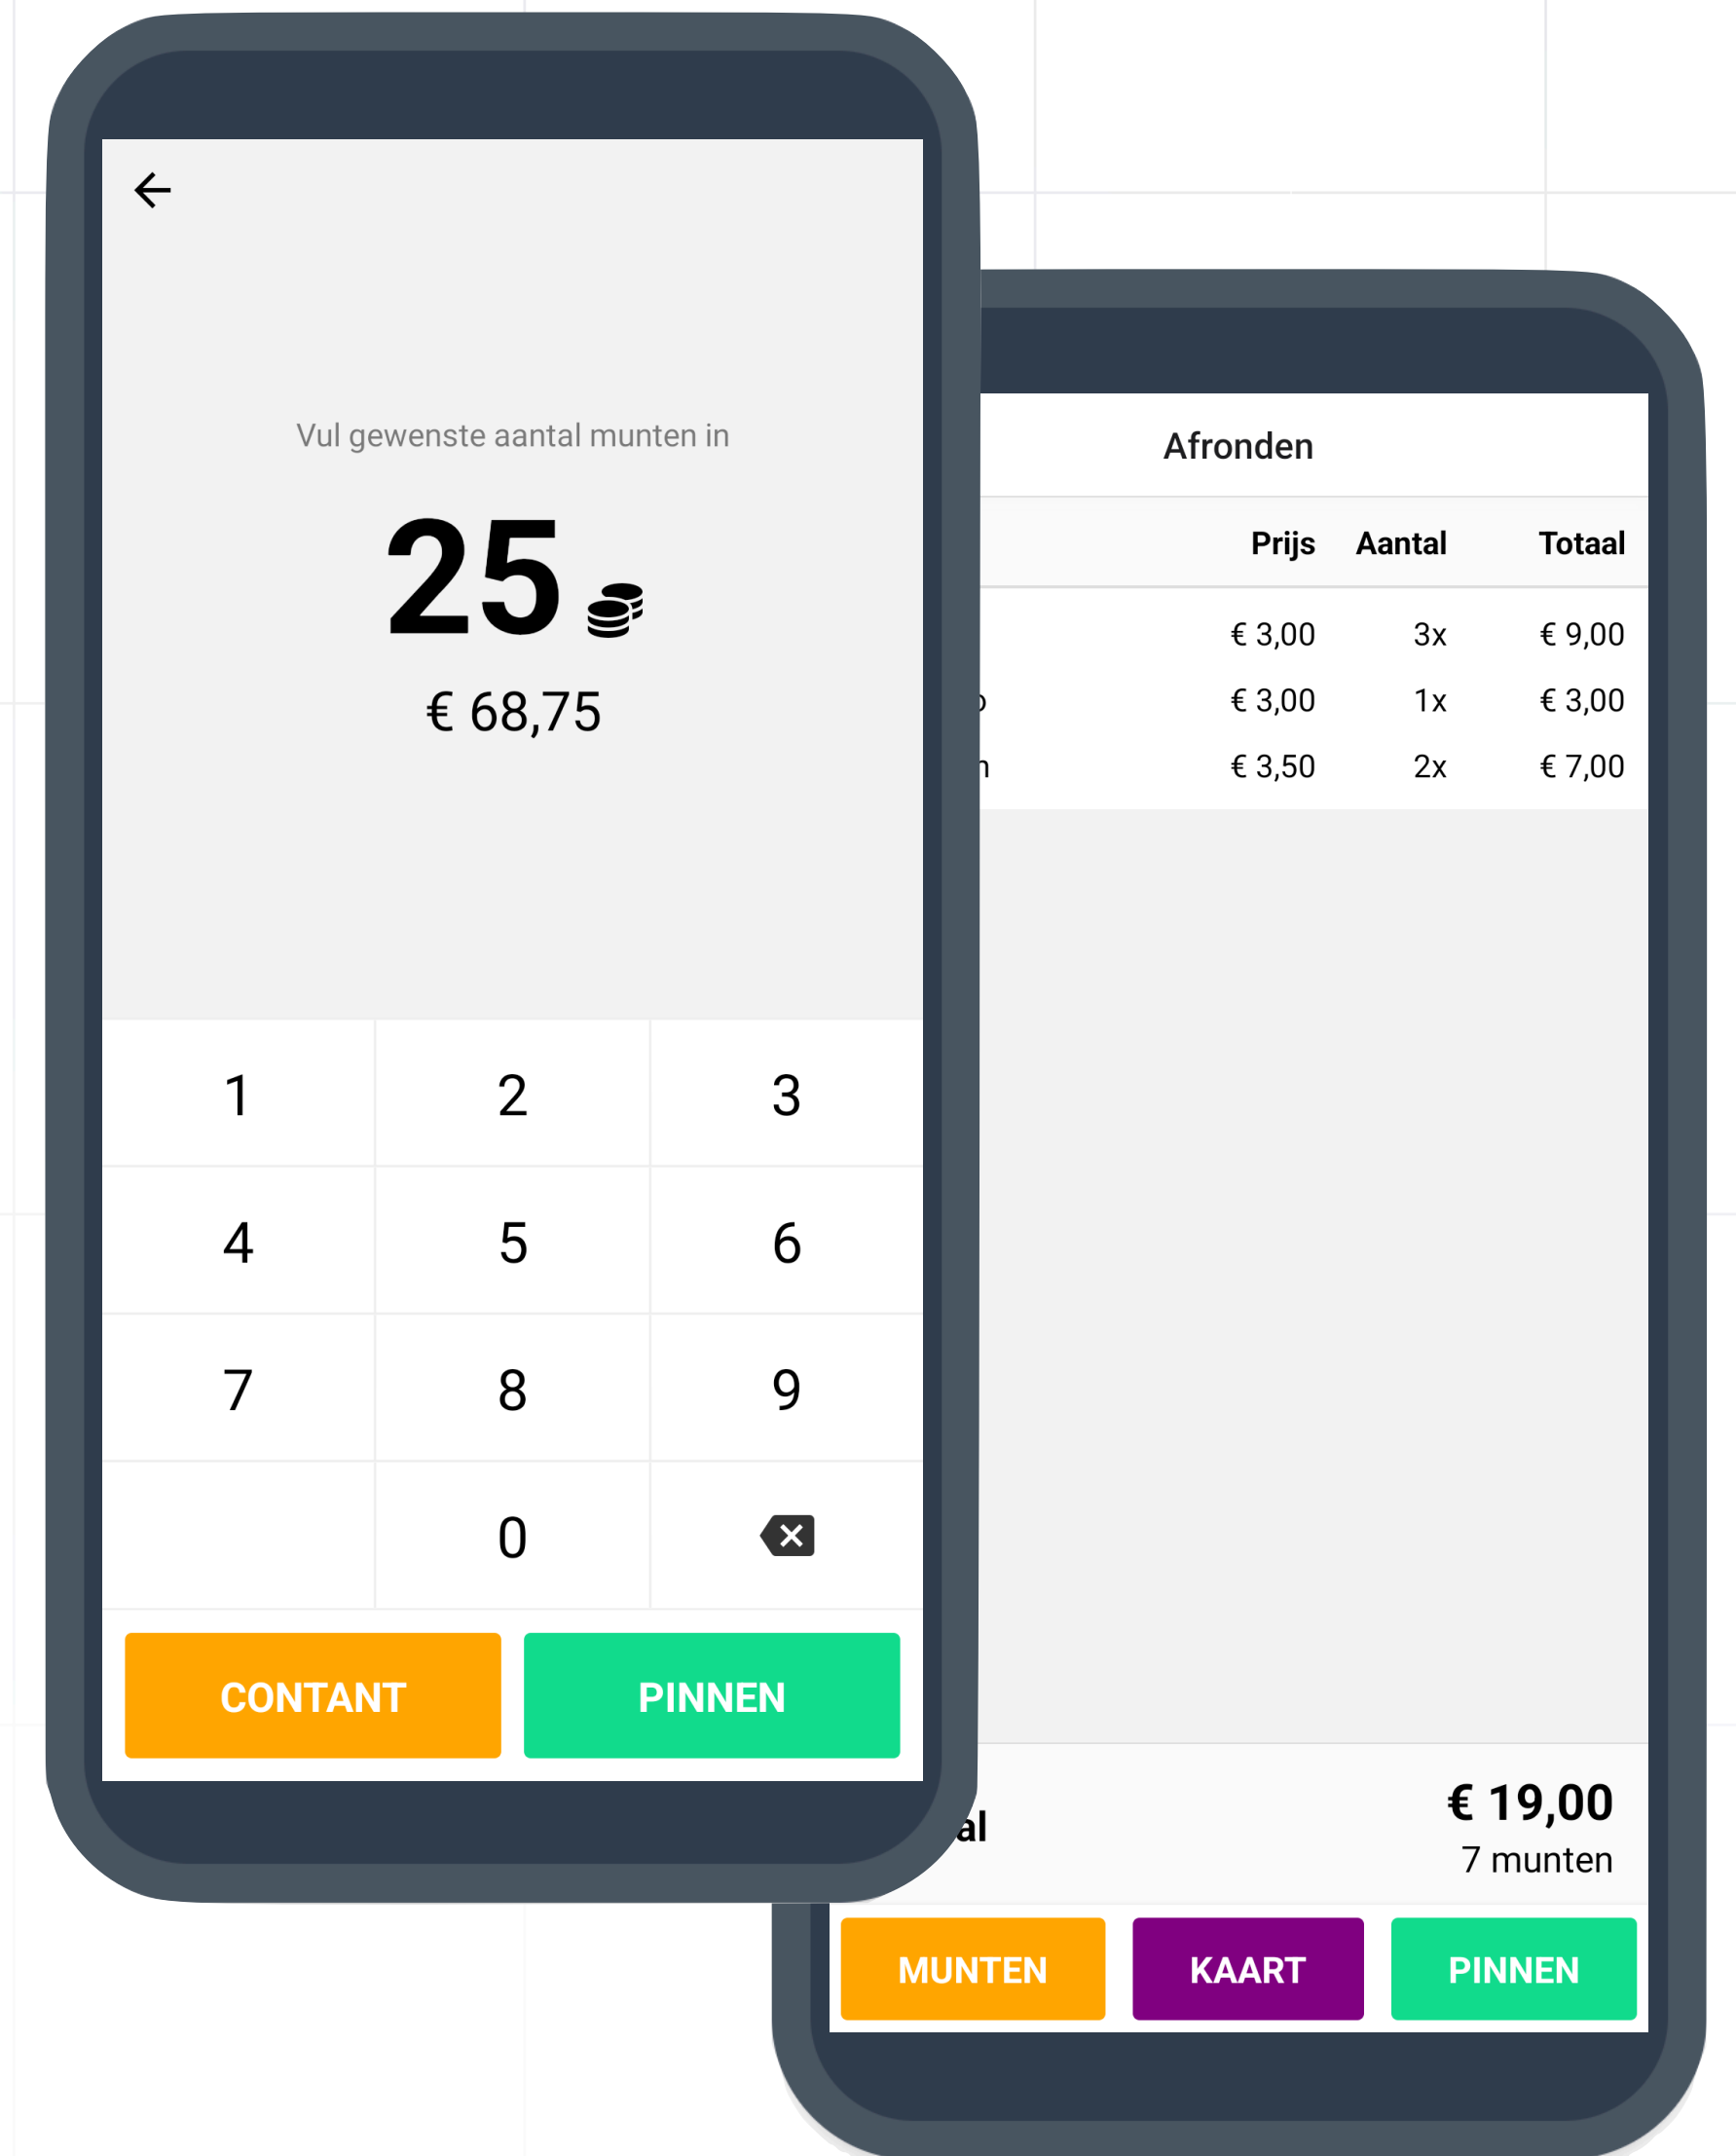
Vul gewenste aantal munten in

25

€ 68,75

| 1 | 2 | 3 |
|---|---|---|
| 4 | 5 | 6 |
| 7 | 8 | 9 |
|  | 0 |  |

CONTANT

PINNEN

Afronden

| | Prijs | Aantal | Totaal |
|---|---|---|---|
| | € 3,00 | 3x | € 9,00 |
| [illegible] | € 3,00 | 1x | € 3,00 |
| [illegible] | € 3,50 | 2x | € 7,00 |

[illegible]al

€ 19,00
7 munten

MUNTEN

KAART

PINNEN